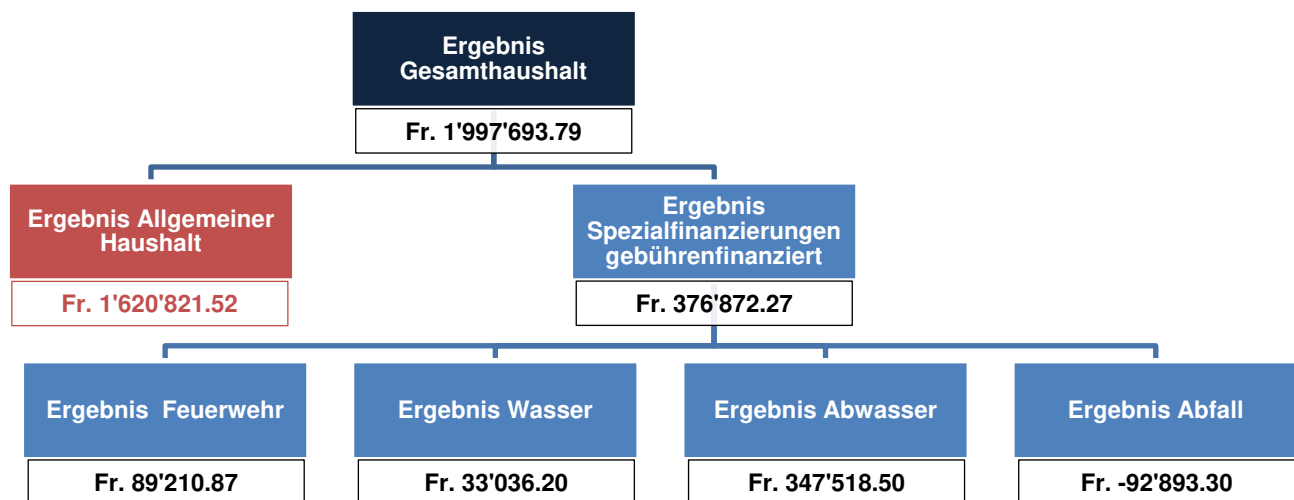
Ergebnis Gesamthaushalt

Fr. 1'997'693.79

Ergebnis Allgemeiner Haushalt

Fr. 1'620'821.52

Ergebnis Spezialfinanzierungen gebührenfinanziert

Fr. 376'872.27

Ergebnis Feuerwehr

Fr. 89'210.87

Ergebnis Wasser

Fr. 33'036.20

Ergebnis Abwasser

Fr. 347'518.50

Ergebnis Abfall

Fr. -92'893.30